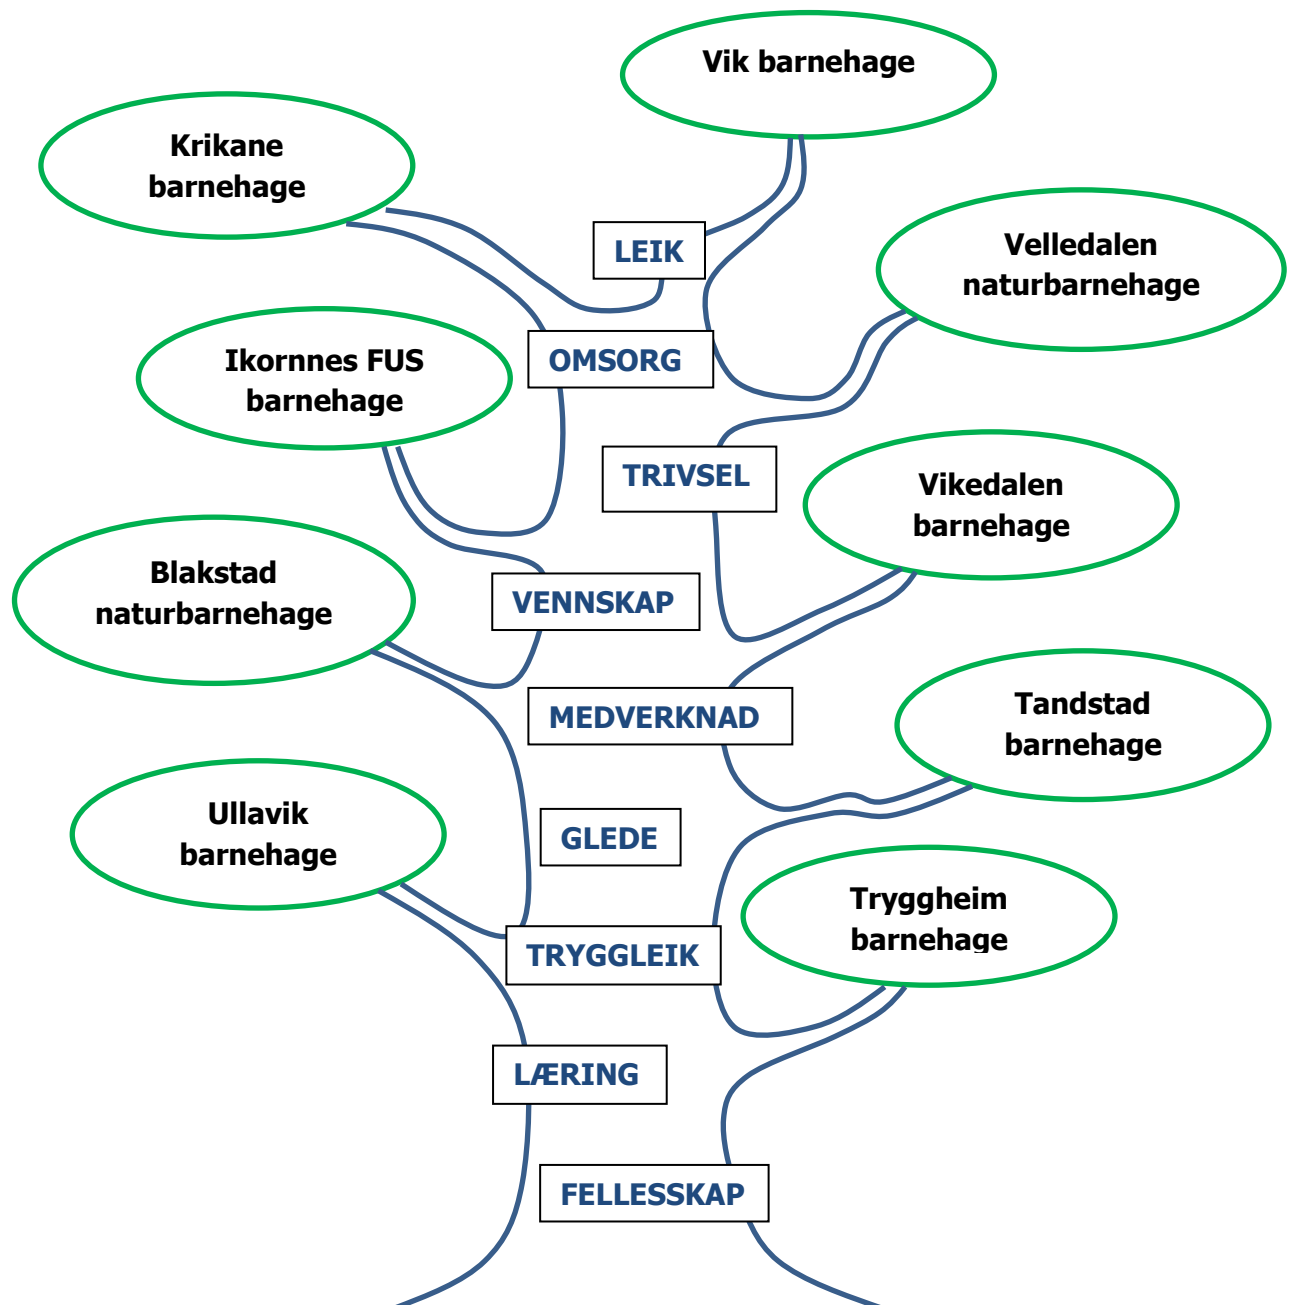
Vik barnehage

Krikane barnehage

LEIK

Velledalen naturbarnehage

OMSORG

Ikornnes FUS barnehage

TRIVSEL

Vikedalen barnehage

Blakstad naturbarnehage

VENNSKAP

MEDVERKNAD

Tandstad barnehage

GLEDE

Ullavik barnehage

Tryggheim barnehage

TRYGGLEIK

LÆRING

FELLESSKAP